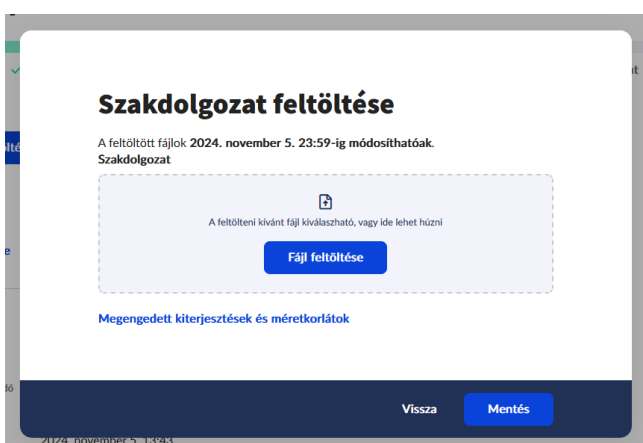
Szakdolgozat feltöltése

A feltöltött fájlok 2024. november 5. 23:59-ig módosíthatóak.
Szakdolgozat

A feltölteni kívánt fájl kiválasztható, vagy ide lehet húzni

Fájl feltöltése

Megengedett kiterjesztések és méretkorlátok

Vissza

Mentés